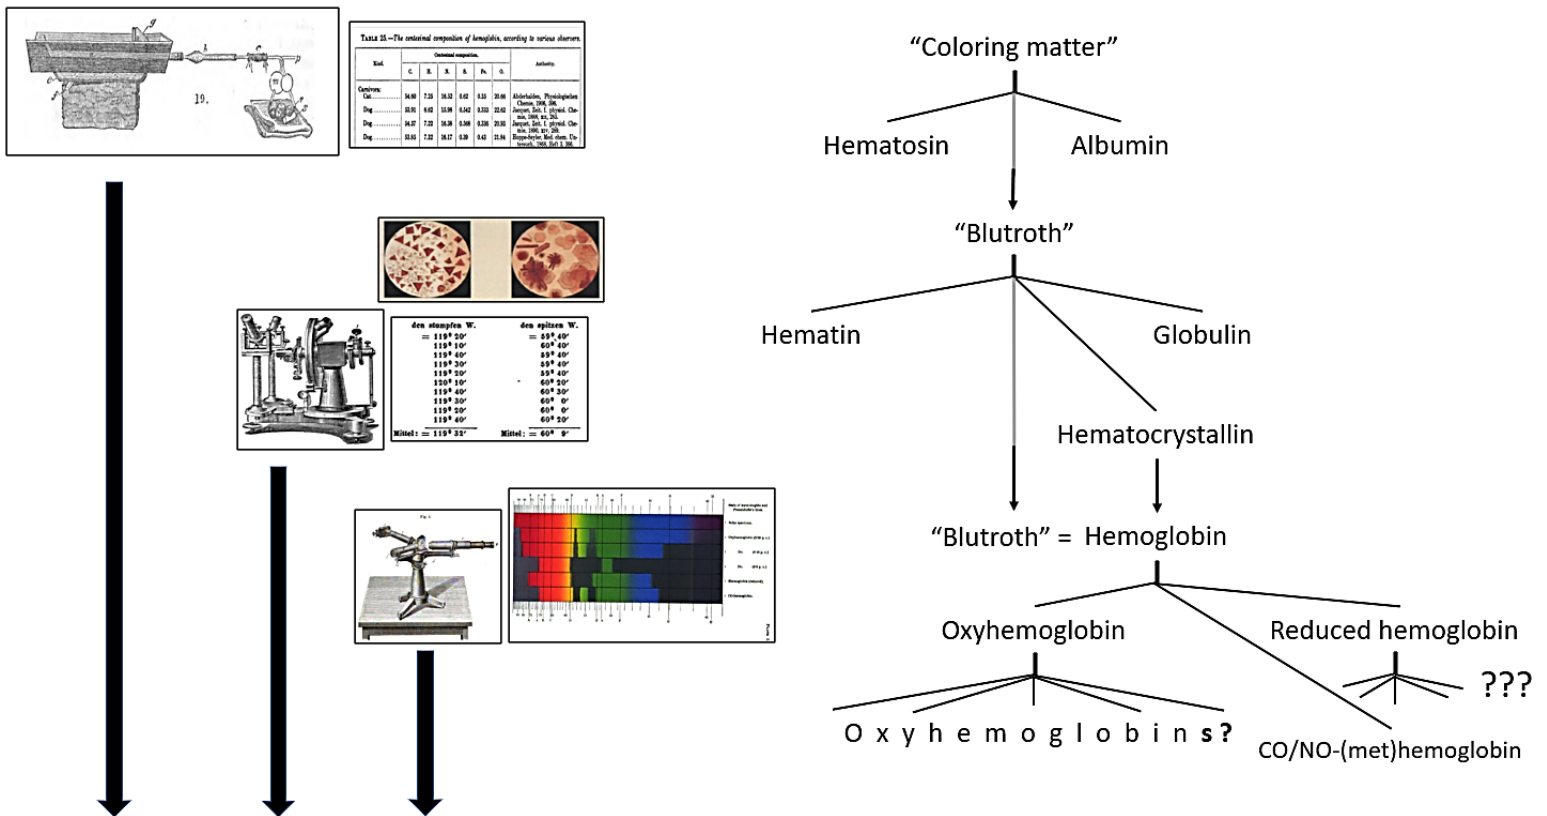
TABLE 25.—The centesimal composition of hemoglobin, according to various observers.

19.

den stumpfen W. den spitzen W.

| den stumpfen W. | den spitzen W. |
|---|---|
| = 119° 20′ | = 59° 40′ |
| 119° 10′ | 60° 40′ |
| 119° 40′ | 59° 40′ |
| 119° 30′ | 59° 40′ |
| 119° 20′ | 59° 40′ |
| 120° 10′ | 60° 20′ |
| 119° 40′ | 60° 30′ |
| 119° 30′ | 60° 0′ |
| 119° 20′ | 60° 0′ |
| 119° 40′ | 60° 20′ |
| Mittel: = 119° 31′ | Mittel: = 60° 9′ |

"Coloring matter"

Hematosin

Albumin

"Blutroth"

Hematin

Globulin

Hematocrystallin

"Blutroth" = Hemoglobin

Oxyhemoglobin

Reduced hemoglobin

???

Oxyhemoglobins?

CO/NO-(met)hemoglobin